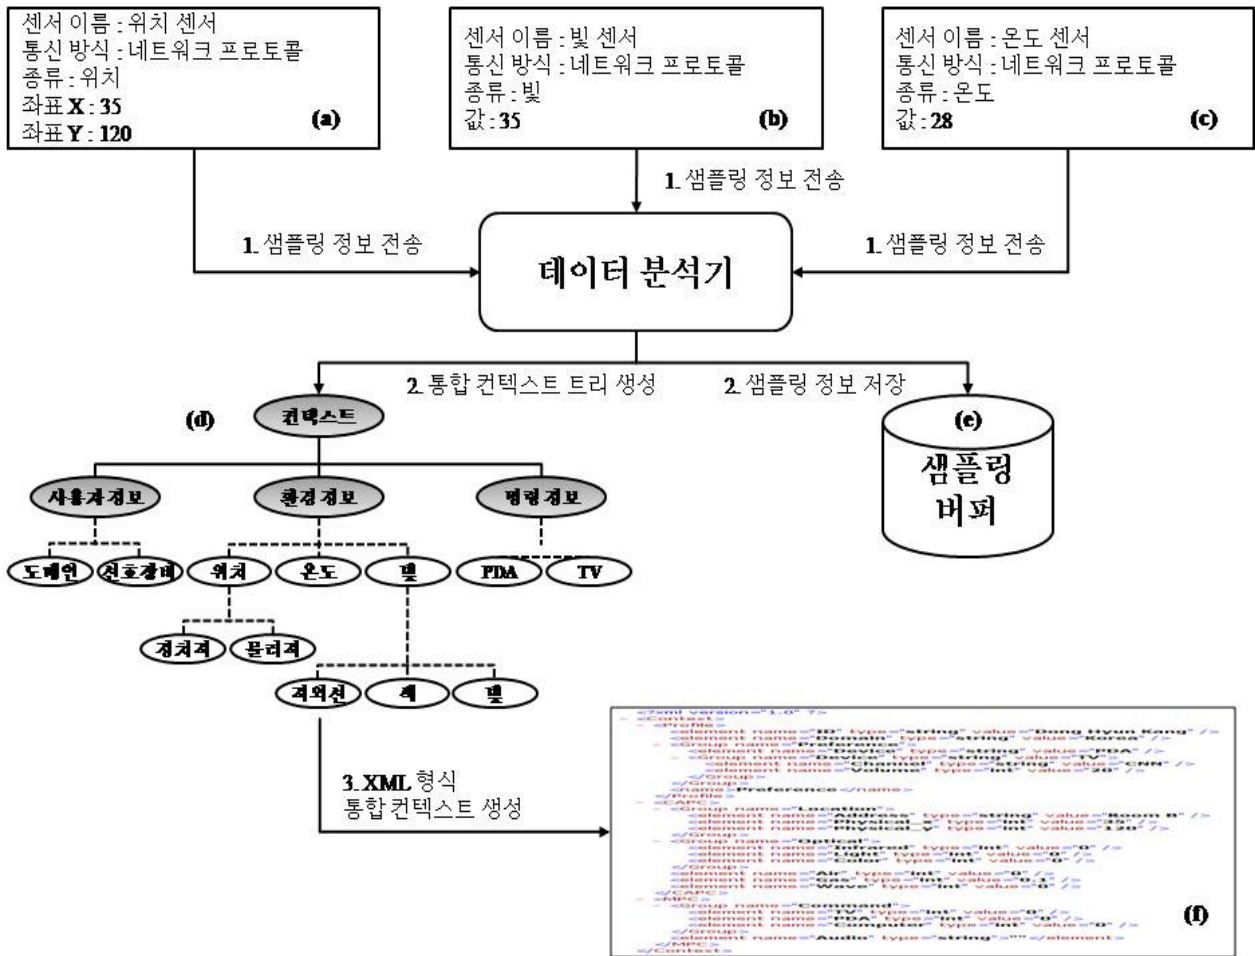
센서 이름 : 위치 센서
통신 방식 : 네트워크 프로토콜
종류 : 위치
좌표 X : 35
좌표 Y : 120
(a)

센서 이름 : 빛 센서
통신 방식 : 네트워크 프로토콜
종류 : 빛
값 : 35
(b)

센서 이름 : 온도 센서
통신 방식 : 네트워크 프로토콜
종류 : 온도
값 : 28
(c)

1. 샘플링 정보 전송

1. 샘플링 정보 전송

1. 샘플링 정보 전송

데이터 분석기

2. 통합 컨텍스트 트리 생성

2. 샘플링 정보 저장

(d)

컨텍스트

사용자정보

환경정보

명령정보

도메인

선호장비

위치

온도

빛

PDA

TV

절대적

물리적

적외선

색

빛

(e)

샘플링 버퍼

3. XML 형식 통합 컨텍스트 생성

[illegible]

(f)